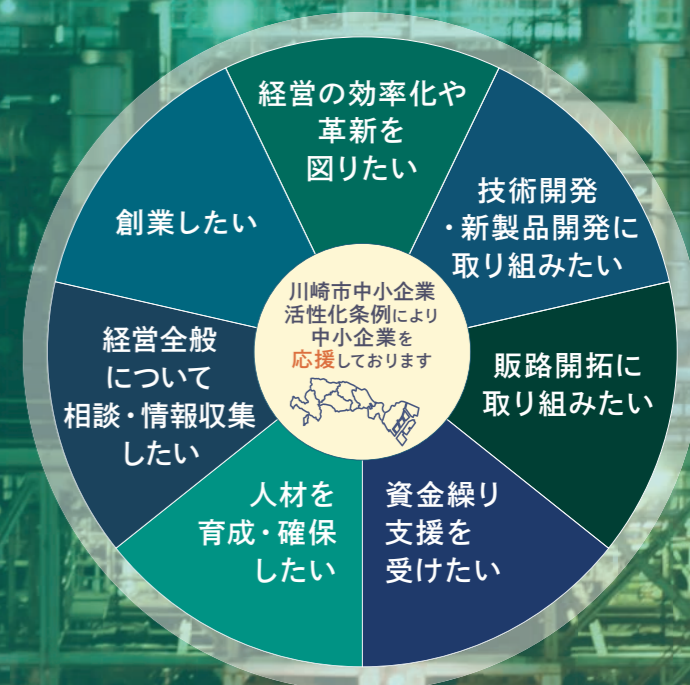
経営の効率化や
革新を
図りたい

技術開発
・新製品開発に
取り組みたい

販路開拓に
取り組みたい

資金繰り
支援を
受けたい

人材を
育成・確保
したい

経営全般
について
相談・情報収集
したい

創業したい

川崎市中小企業
活性化条例により
中小企業を
応援しております